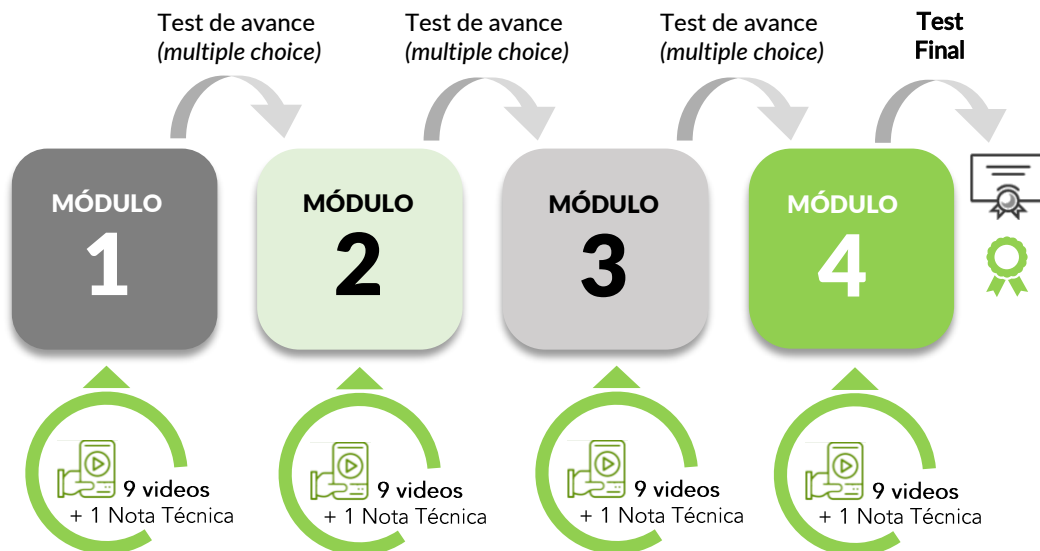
Test de avance
*(multiple choice)*

Test de avance
*(multiple choice)*

Test de avance
*(multiple choice)*

**Test Final**

MÓDULO
1

MÓDULO
2

MÓDULO
3

MÓDULO
4

9 videos
+ 1 Nota Técnica

9 videos
+ 1 Nota Técnica

9 videos
+ 1 Nota Técnica

9 videos
+ 1 Nota Técnica